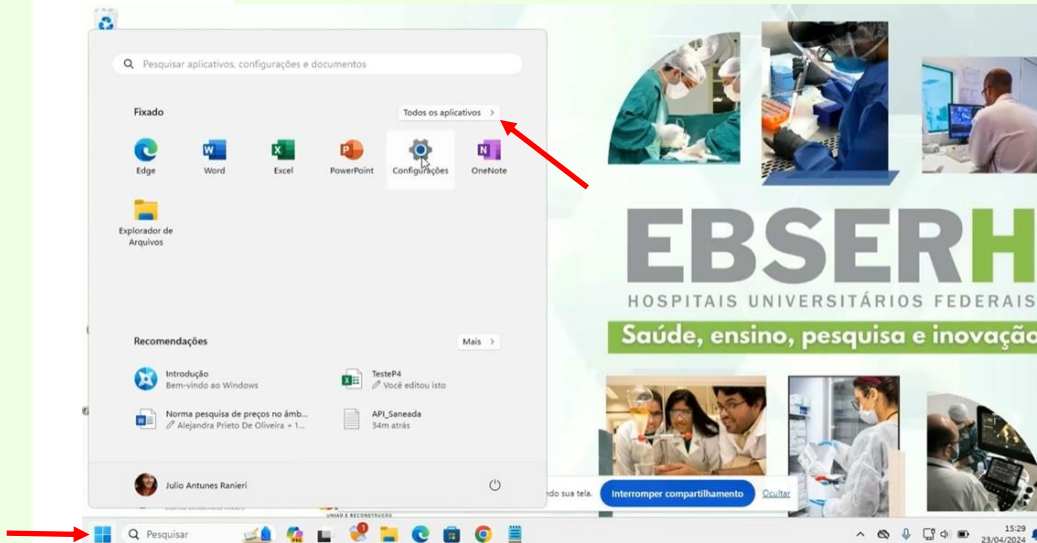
Pesquisar aplicativos, configurações e documentos

Fixado

Todos os aplicativos >

Edge
Word
Excel
PowerPoint
Configurações
OneNote
Explorador de Arquivos

Recomendações

Mais >

Introdução
Bem-vindo ao Windows

TesteP4
Você editou isto

Norma pesquisa de preços no âmb...
Alejandra Prieto De Oliveira + 1...

API_Saneada
34m atrás

Julio Antunes Ranieri

EBSERH
HOSPITAIS UNIVERSITÁRIOS FEDERAIS
Saúde, ensino, pesquisa e inovação

ndo sua tela.
Interromper compartilhamento
Ocultar

Pesquisar

15:29
23/04/2024